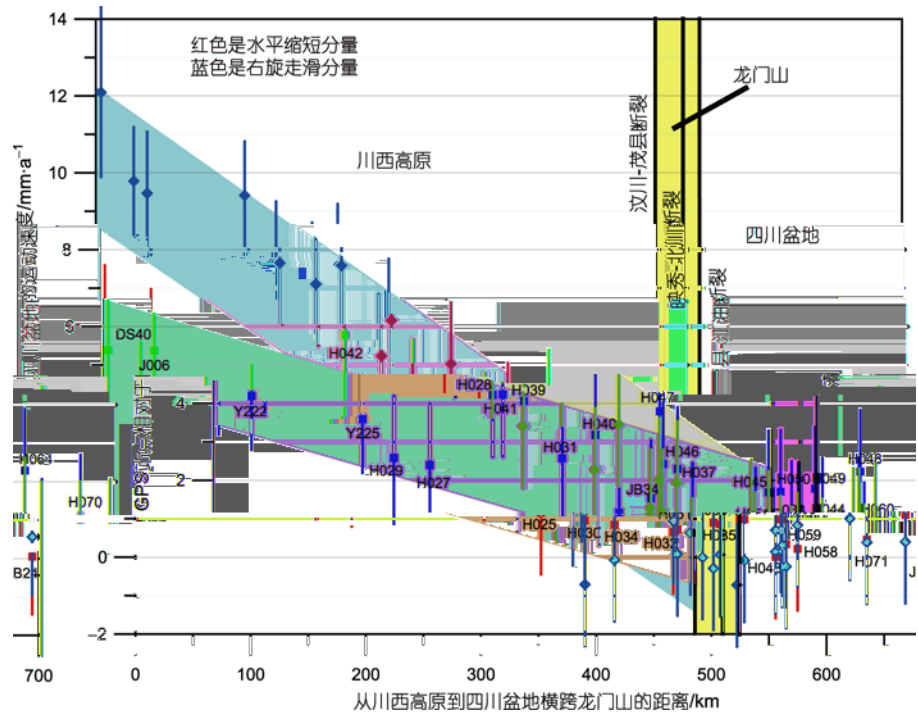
红色是水平缩短分量
蓝色是右旋走滑分量

龙门山

汶川-茂县断裂

川西高原

映秀-北川断裂

四川盆地

灌县-江油断裂

GPS站点运动速度/mm·a$^{-1}$

GPS站点编号

14
12
10
8
6
4
2
0
−2

DS40
J006
H042
H028
H039
H041
Y222
Y225
H029
H027
H031
H040
H047
H046
H037
JB34
H045
H050
H049
H048
H044
H060
H063
H070
H025
H030
H034
H033
H035
H059
H058
H043
H071
B24
J

700
0
100
200
300
400
500
600

从川西高原到四川盆地横跨龙门山的距离/km